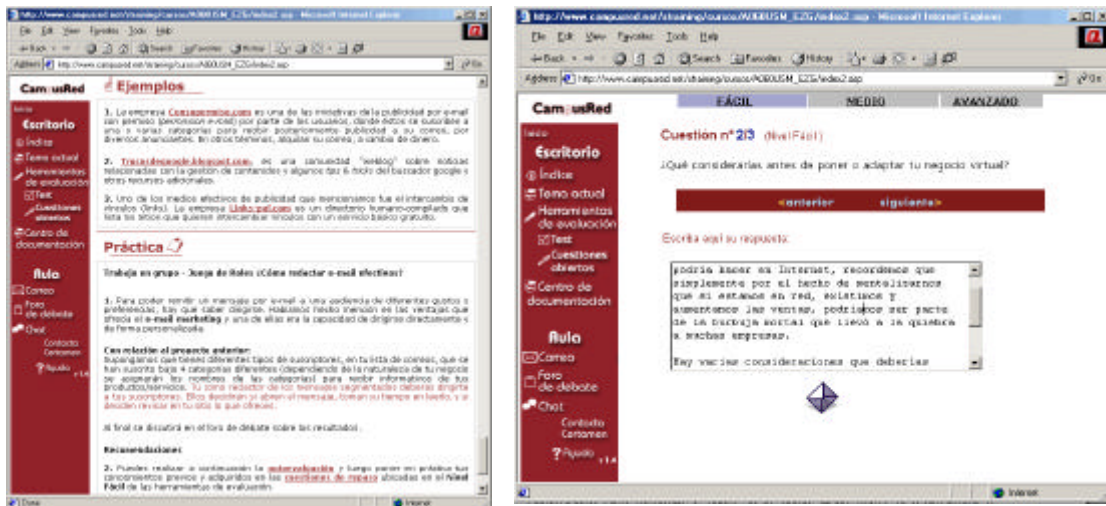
http://www.campusred.net/training/cursos/... - Microsoft Internet Explorer

File Edit View Favorites Tools Help

Back Search Favorites History

Address http://www.campusred.net/training/cursos/AOBDUSM_E2G/index2.asp Go

CampusRed

Inicio

Escritorio

Índice

Tema actual

Herramientas de evaluación

Test

Cuestiones abiertas

Centro de documentación

Aula

Correo

Foro de debate

Chat

Contacto

Certamen

Ayuda

Ejemplos

1. La empresa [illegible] es una de las iniciativas de la publicidad por e-mail con permiso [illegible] por parte de los usuarios, donde éstos se suscriben a una o varias categorías para recibir posteriormente publicidad a su correo, por diversos anunciantes. En otros términos, alquilan su correo, a cambio de dinero.

2. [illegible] es una comunidad "weblog" sobre noticias relacionadas con la gestión de contenidos y algunos tips & tricks del buscador google y otros recursos adicionales.

3. Uno de los medios efectivos de publicidad que mencionamos fue el intercambio de vínculos (links). La empresa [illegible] es un directorio humano-compilado que lista los sitios que quieren intercambiar vínculos con un servicio basico gratuito.

Práctica

Trabajo en grupo - Juego de Roles: ¿Cómo redactar e-mail efectivos?

1. Para poder remitir un mensaje por e-mail a una audiencia de diferentes gustos o preferencias, hay que saber elegirse. Hablamos hecho mención en las ventajas que ofrece el e-mail marketing y una de ellas es la capacidad de dirigirse directamente y de forma personalizada.

Con relación al proyecto anterior:
Supongamos que tienes diferentes tipos de suscriptores, en tu lista de correos, que se han suscrito bajo 4 categorías diferentes (dependiendo de la naturaleza de tu negocio se asignarán los nombres de las categorías) para recibir informativos de tus productos/servicios. Tu zona redactor de los mensajes segmentados deberás dirigirte a tus suscriptores. Ellos decidirán si abren el mensaje, toman su tiempo en leerlo, y si deciden revisar en tu sitio lo que ofreces.

Al final se discutirá en el foro de debate sobre los resultados.

Recomendaciones

2. Puedes realizar a continuación la autoevaluación y luego poner en práctica tus conocimientos previos y adquiridos en las cuestiones de repaso ubicadas en el Nivel Fácil de las herramientas de evaluación.

Done Internet

http://www.campusred.net/training/cursos/AOBDUSM_E2G/index2.asp - Microsoft Internet Explorer

File Edit View Favorites Tools Help

Back Search Favorites History

Address http://www.campusred.net/training/cursos/AOBDUSM_E2G/index2.asp Go

CampusRed

FÁCIL | MEDIO | AVANZADO

Inicio

Escritorio

Índice

Tema actual

Herramientas de evaluación

Test

Cuestiones abiertas

Centro de documentación

Aula

Correo

Foro de debate

Chat

Contacto

Certamen

Ayuda

Cuestion nº 2/3 (Nivel Fácil)

¿Qué considerarías antes de poner o adaptar tu negocio virtual?

<anterior siguiente>

Escribe aquí su respuesta:

podría hacer en Internet, recordemos que simplemente por el hecho de mantenernos que si estamos en red, existimos y aumentamos las ventas, podríamos ser parte de la burbuja mortal que llevó a la quiebra a muchas empresas.

Hay varias consideraciones que deberías

Internet